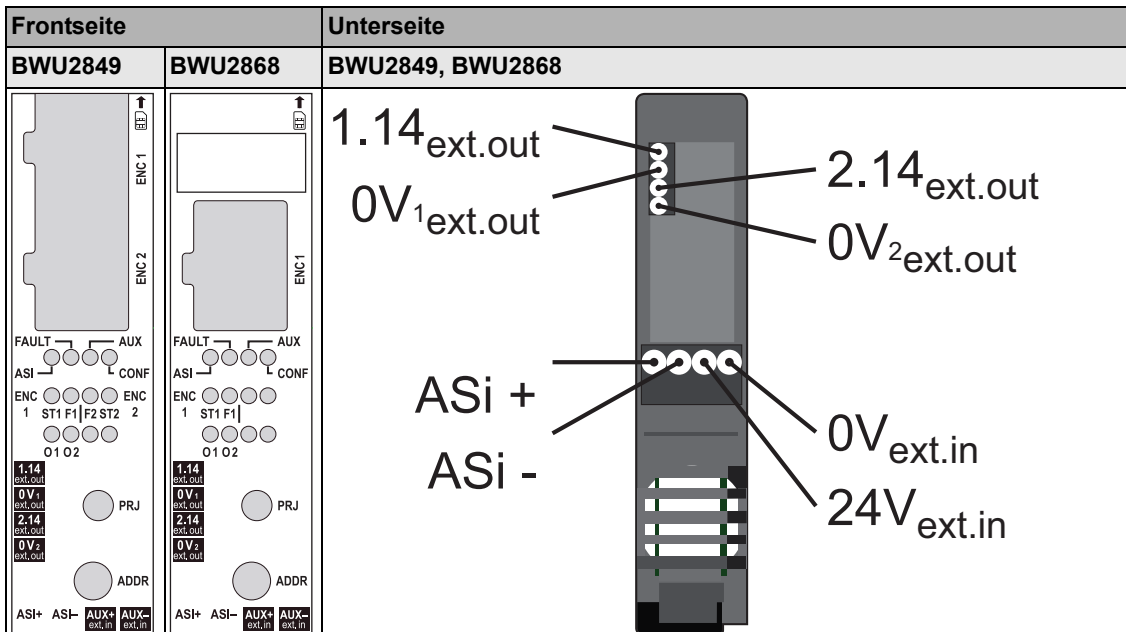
| Frontseite | | Unterseite |
|---|---|---|
| BWU2849 | BWU2868 | BWU2849, BWU2868 |
| ENC 1<br>ENC 2<br>FAULT AUX<br>ASI CONF<br>ENC ENC<br>1 ST1 F1 F2 ST2 2<br>O1 O2<br>1.14 ext.out<br>0V₁ ext.out<br>2.14 ext.out<br>0V₂ ext.out<br>PRJ<br>ADDR<br>ASI+ ASI– AUX+ ext.in AUX– ext.in | ENC1<br>FAULT AUX<br>ASI CONF<br>ENC<br>1 ST1 F1<br>O1 O2<br>1.14 ext.out<br>0V₁ ext.out<br>2.14 ext.out<br>0V₂ ext.out<br>PRJ<br>ADDR<br>ASI+ ASI– AUX+ ext.in AUX– ext.in | $1.14_{ext.out}$<br>$0V_{1ext.out}$<br>$2.14_{ext.out}$<br>$0V_{2ext.out}$<br>ASi +<br>ASi -<br>$0V_{ext.in}$<br>$24V_{ext.in}$ |